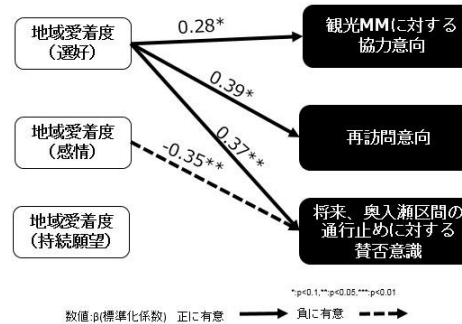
地域愛着度
（選好）

地域愛着度
（感情）

地域愛着度
（持続願望）

0.28*

0.39*

0.37**

-0.35**

観光MMに対する
協力意向

再訪問意向

将来、奥入瀬区間の
通行止めに対する
賛否意識

*:p<0.1,**:p<0.05,***:p<0.01

数値:β(標準化係数) 正に有意 負に有意